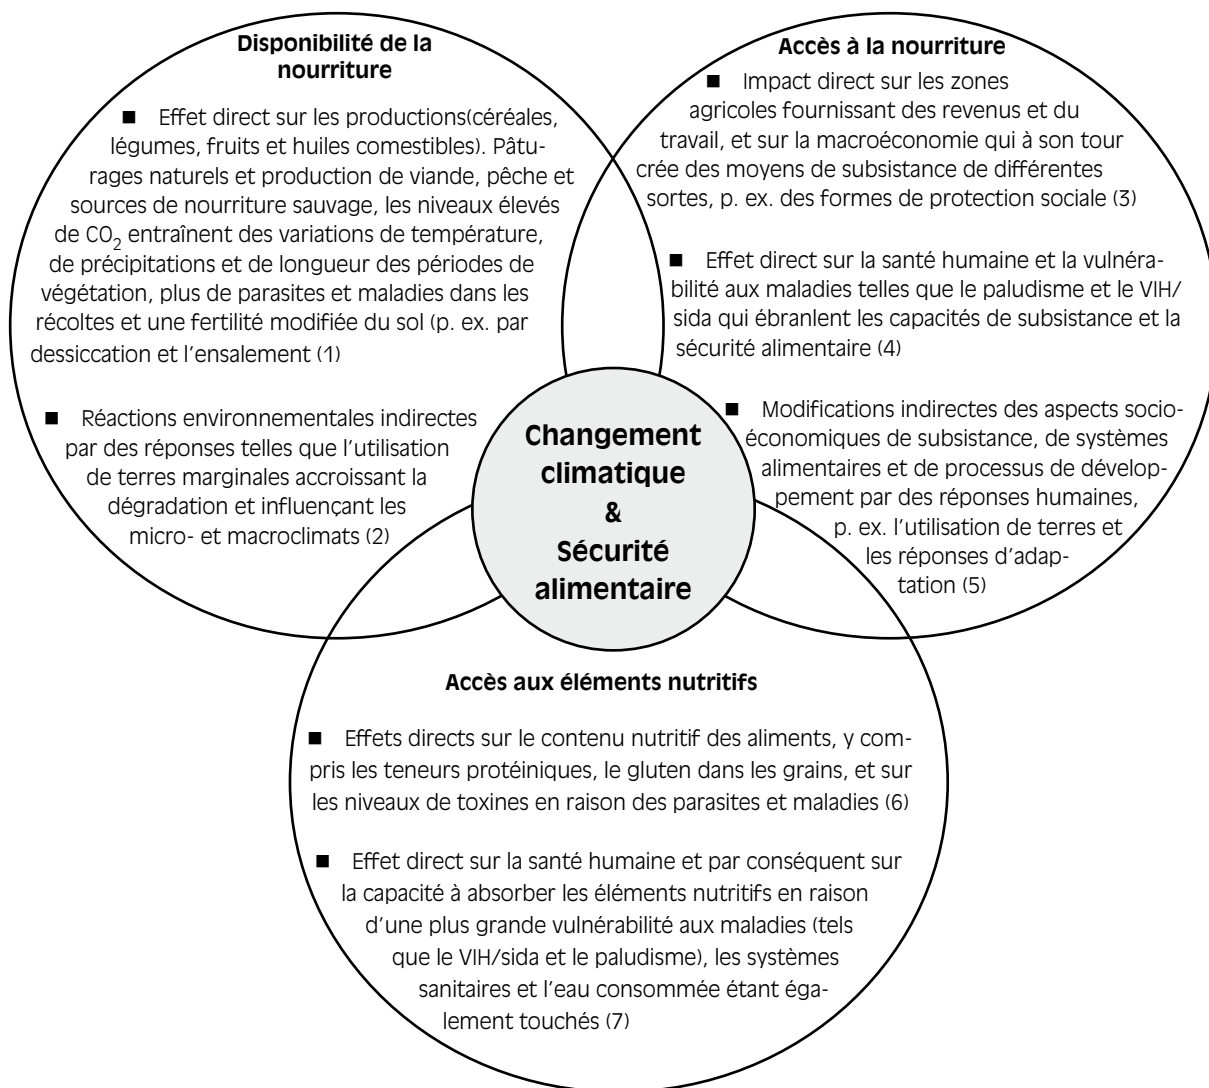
Disponibilité de la nourriture

■ Effet direct sur les productions(céréales, légumes, fruits et huiles comestibles). Pâturages naturels et production de viande, pêche et sources de nourriture sauvage, les niveaux élevés de $CO_2$ entraînent des variations de température, de précipitations et de longueur des périodes de végétation, plus de parasites et maladies dans les récoltes et une fertilité modifiée du sol (p. ex. par dessiccation et l'ensalement (1)

■ Réactions environnementales indirectes par des réponses telles que l'utilisation de terres marginales accroissant la dégradation et influençant les micro- et macroclimats (2)

Accès à la nourriture

■ Impact direct sur les zones agricoles fournissant des revenus et du travail, et sur la macroéconomie qui à son tour crée des moyens de subsistance de différentes sortes, p. ex. des formes de protection sociale (3)

■ Effet direct sur la santé humaine et la vulnérabilité aux maladies telles que le paludisme et le VIH/sida qui ébranlent les capacités de subsistance et la sécurité alimentaire (4)

■ Modifications indirectes des aspects socio-économiques de subsistance, de systèmes alimentaires et de processus de développement par des réponses humaines, p. ex. l'utilisation de terres et les réponses d'adaptation (5)

Changement climatique & Sécurité alimentaire

Accès aux éléments nutritifs

■ Effets directs sur le contenu nutritif des aliments, y compris les teneurs protéiniques, le gluten dans les grains, et sur les niveaux de toxines en raison des parasites et maladies (6)

■ Effet direct sur la santé humaine et par conséquent sur la capacité à absorber les éléments nutritifs en raison d'une plus grande vulnérabilité aux maladies (tels que le VIH/sida et le paludisme), les systèmes sanitaires et l'eau consommée étant également touchés (7)